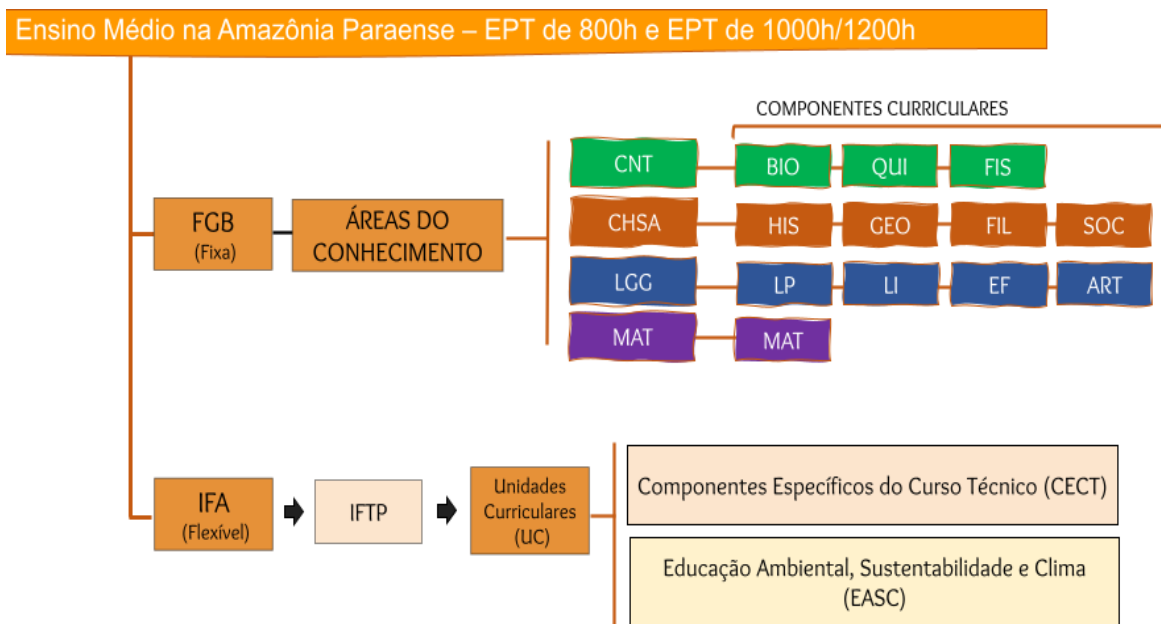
Ensino Médio na Amazônia Paraense – EPT de 800h e EPT de 1000h/1200h

COMPONENTES CURRICULARES

FGB
(Fixa)

ÁREAS DO CONHECIMENTO

CNT

BIO

QUI

FIS

CHSA

HIS

GEO

FIL

SOC

LGG

LP

LI

EF

ART

MAT

MAT

IFA
(Flexível)

IFTP

Unidades Curriculares (UC)

Componentes Específicos do Curso Técnico (CECT)

Educação Ambiental, Sustentabilidade e Clima (EASC)